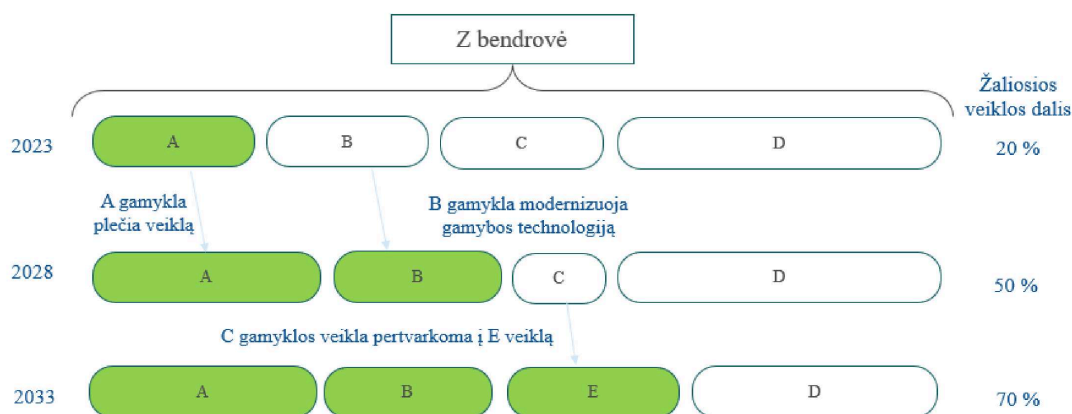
Z bendrovė

Žaliosios veiklos dalis

2023 A B C D 20 %

A gamykla plečia veiklą

B gamykla modernizuoja gamybos technologiją

2028 A B C D 50 %

C gamyklos veikla pertvarkoma į E veiklą

2033 A B E D 70 %